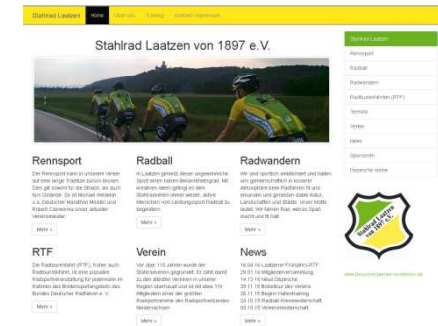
Stahlrad Laatzen Home Über uns Training Kontakt/Impressum

Stahlrad Laatzen von 1897 e.V.

Rennsport

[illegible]

Mehr »

Radball

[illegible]

Mehr »

Radwandern

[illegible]

Mehr »

RTF

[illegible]

Mehr »

Verein

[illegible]

Mehr »

News

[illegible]

Mehr »

Stahlrad Laatzen
Rennsport
Radball
Radwandern
Radtourenfahrten (RTF)
Termine
Verein
News
Sponsoren
Dopersche online

Stahlrad Laatzen von 1897 e.V.

www.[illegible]